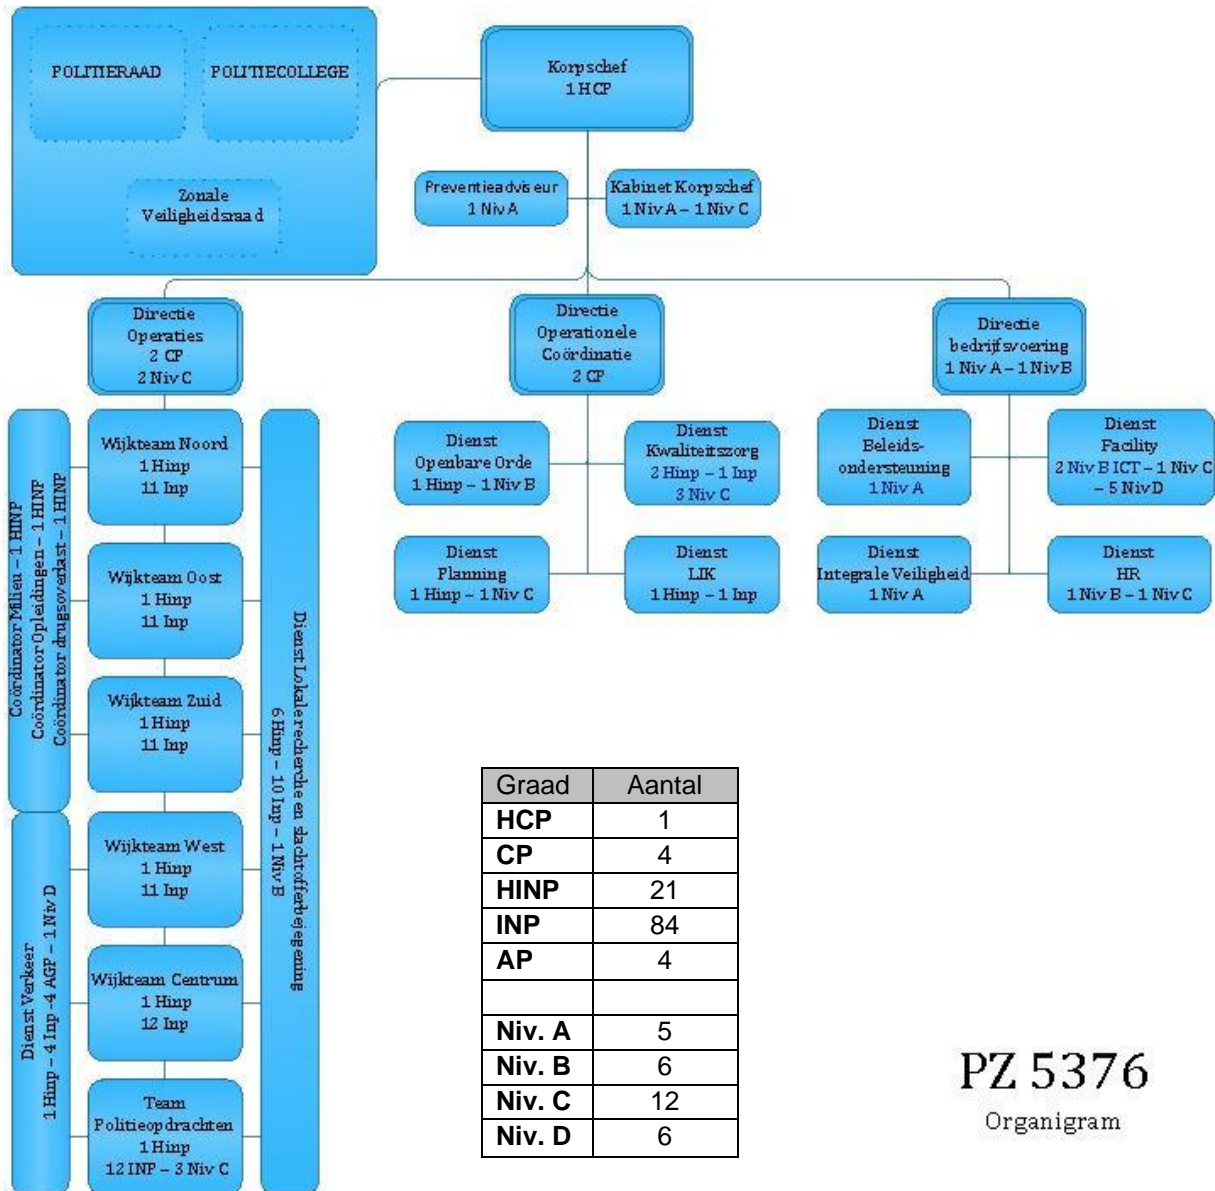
POLITIERAAD

POLITIECOLLEGE

Zonale Veiligheidsraad

Korpschef
1 HCP

Preventieadviseur
1 Niv A

Kabinet Korpschef
1 Niv A – 1 Niv C

Directie Operaties
2 CP
2 Niv C

Directie Operationele Coördinatie
2 CP

Directie bedrijfsvoering
1 Niv A – 1 Niv B

Coördinator Milieu – 1 HINP
Coördinator Opleidingen – 1 HINP
Coördinator drugsoverlast – 1 HINP

Wijkteam Noord
1 Hinp
11 Inp

Wijkteam Oost
1 Hinp
11 Inp

Wijkteam Zuid
1 Hinp
11 Inp

Wijkteam West
1 Hinp
11 Inp

Wijkteam Centrum
1 Hinp
12 Inp

Team Politieopdrachten
1 Hinp
12 INP – 3 Niv C

Dienst Verkeer
1 Hinp – 4 Inp -4 AGP – 1 Niv D

Dienst Lokale recherche en slachtofferbejegening
6 Hinp – 10 Inp – 1 Niv B

Dienst Openbare Orde
1 Hinp – 1 Niv B

Dienst Kwaliteitszorg
2 Hinp – 1 Inp
3 Niv C

Dienst Planning
1 Hinp – 1 Niv C

Dienst LIK
1 Hinp – 1 Inp

Dienst Beleids-ondersteuning
1 Niv A

Dienst Facility
2 Niv B ICT – 1 Niv C – 5 Niv D

Dienst Integrale Veiligheid
1 Niv A

Dienst HR
1 Niv B – 1 Niv C

| Graad | Aantal |
|---|---|
| HCP | 1 |
| CP | 4 |
| HINP | 21 |
| INP | 84 |
| AP | 4 |
| | |
| Niv. A | 5 |
| Niv. B | 6 |
| Niv. C | 12 |
| Niv. D | 6 |

PZ 5376
Organigram